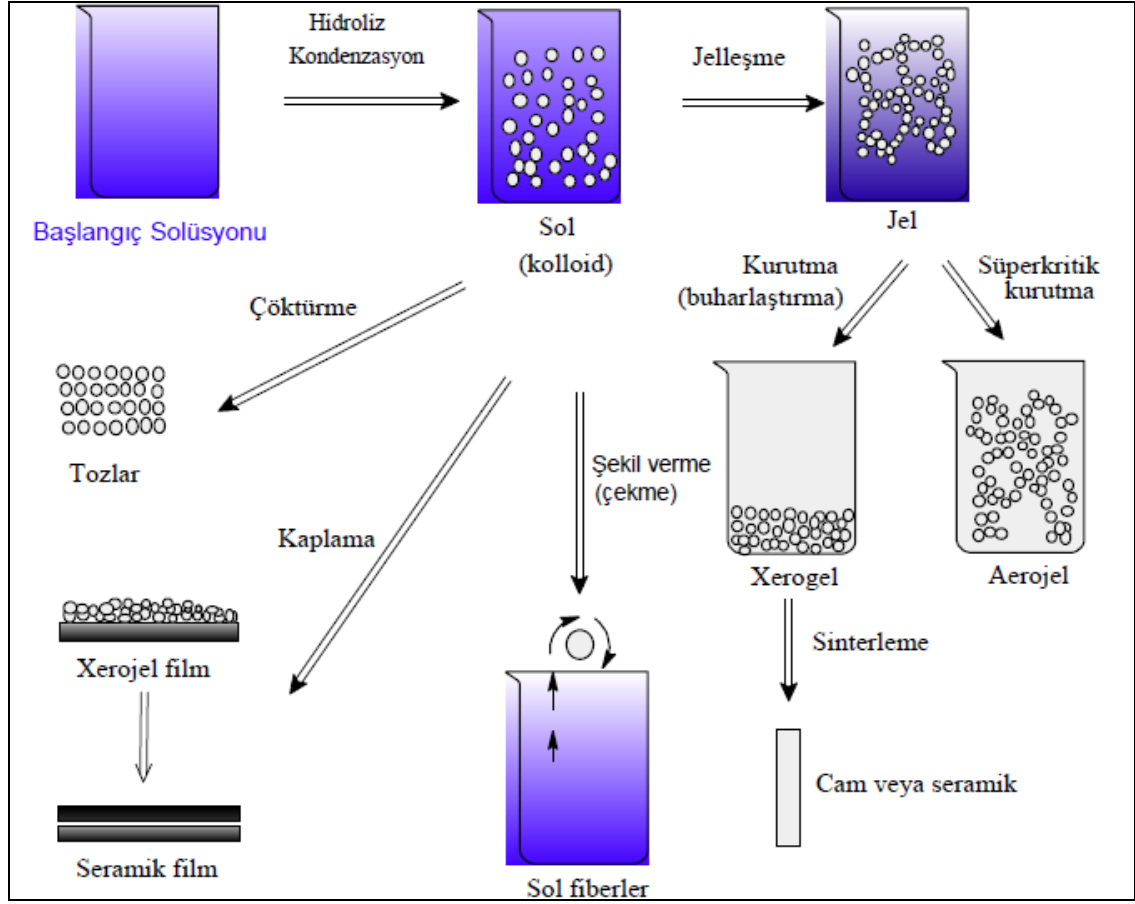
Hidroliz
Kondenzasyon

Jelleşme

Başlangıç Solüsyonu

Sol
(kolloid)

Jel

Kurutma
(buharlaştırma)

Süperkritik
kurutma

Çöktürme

Tozlar

Şekil verme
(çekme)

Kaplama

Xerogel

Aerojel

Sinterleme

Xerojel film

Cam veya seramik

Seramik film

Sol fiberler